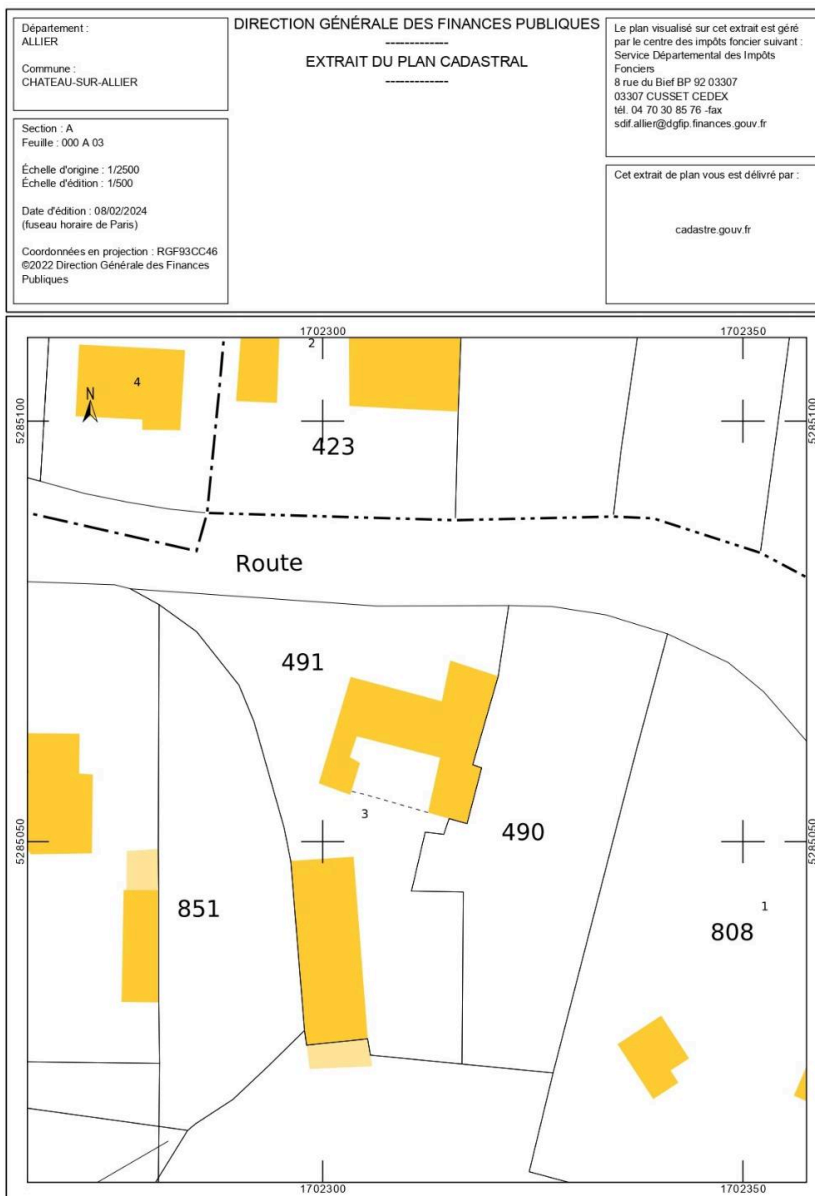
Département :
ALLIER

Commune :
CHATEAU-SUR-ALLIER

DIRECTION GÉNÉRALE DES FINANCES PUBLIQUES
-------------
EXTRAIT DU PLAN CADASTRAL
-------------

Le plan visualisé sur cet extrait est géré par le centre des impôts foncier suivant :
Service Départemental des Impôts Fonciers
8 rue du Bief BP 92 03307
03307 CUSSET CEDEX
tél. 04 70 30 85 76 -fax
sdif.allier@dgfip.finances.gouv.fr

Section : A
Feuille : 000 A 03

Échelle d'origine : 1/2500
Échelle d'édition : 1/500

Date d'édition : 08/02/2024
(fuseau horaire de Paris)

Coordonnées en projection : RGF93CC46
©2022 Direction Générale des Finances Publiques

Cet extrait de plan vous est délivré par :

cadastre.gouv.fr

1702300
1702350
2
4
N
5285100
5285100
423
Route
491
3
490
5285050
5285050
851
1
808
1702300
1702350